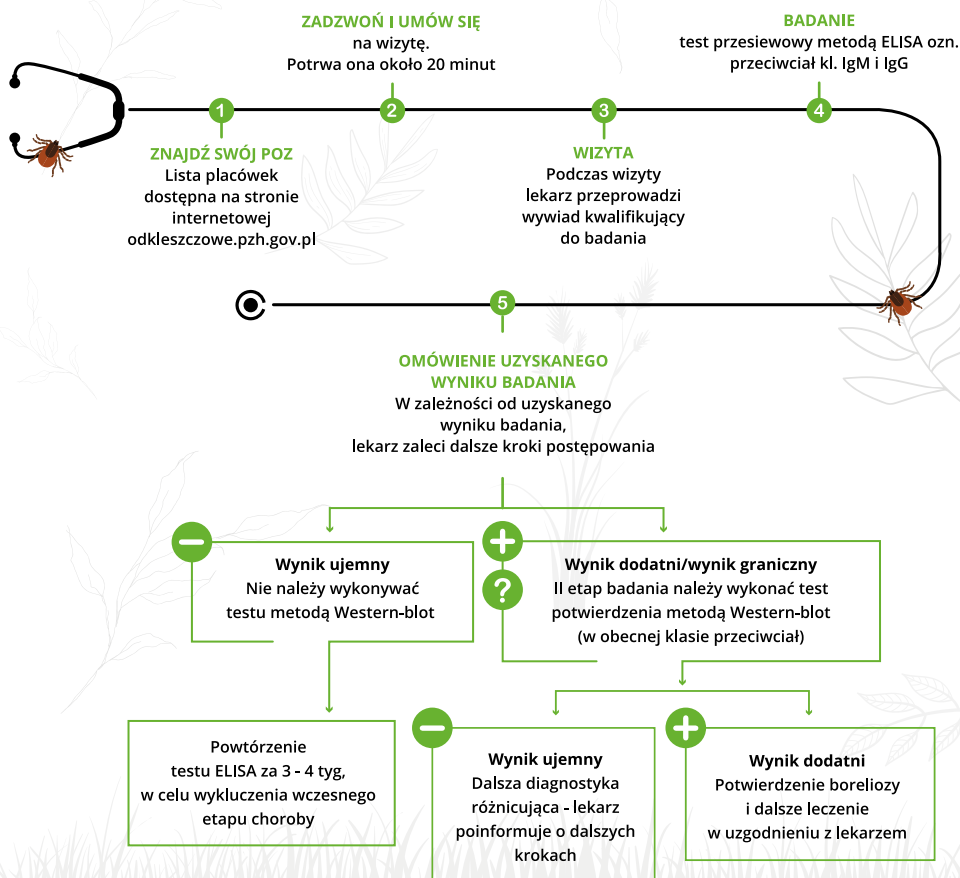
1

ZNAJDŹ SWÓJ POZ
Lista placówek dostępna na stronie internetowej odkleszczowe.pzh.gov.pl

2

ZADZWOŃ I UMÓW SIĘ
na wizytę.
Potrwa ona około 20 minut

3

WIZYTA
Podczas wizyty lekarz przeprowadzi wywiad kwalifikujący do badania

4

BADANIE
test przesiewowy metodą ELISA ozn. przeciwciał kl. IgM i IgG

5

OMÓWIENIE UZYSKANEGO WYNIKU BADANIA
W zależności od uzyskanego wyniku badania, lekarz zaleci dalsze kroki postępowania

Wynik ujemny
Nie należy wykonywać testu metodą Western-blot

?

Wynik dodatni/wynik graniczny
II etap badania należy wykonać test potwierdzenia metodą Western-blot (w obecnej klasie przeciwciał)

Powtórzenie testu ELISA za 3 - 4 tyg, w celu wykluczenia wczesnego etapu choroby

Wynik ujemny
Dalsza diagnostyka różnicująca - lekarz poinformuje o dalszych krokach

Wynik dodatni
Potwierdzenie boreliozy i dalsze leczenie w uzgodnieniu z lekarzem